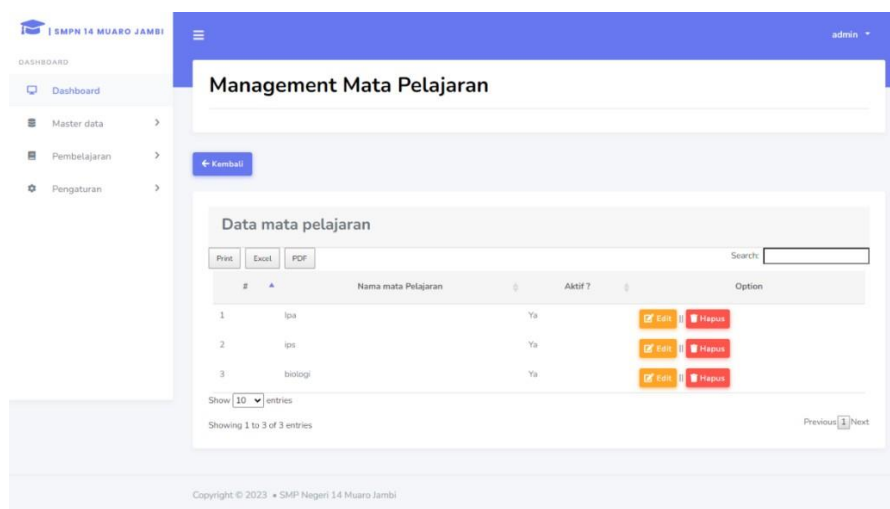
| SMPN 14 MUARO JAMBI

DASHBOARD

Dashboard

Master data

Pembelajaran

Pengaturan

admin

Management Mata Pelajaran

← Kembali

Data mata pelajaran

Print Excel PDF

Search:

| # | Nama mata Pelajaran | Aktif ? | Option |
|---|---|---|---|
| 1 | Ipa | Ya | Edit \|\| Hapus |
| 2 | ips | Ya | Edit \|\| Hapus |
| 3 | biologi | Ya | Edit \|\| Hapus |

Show 10 entries

Showing 1 to 3 of 3 entries

Previous 1 Next

Copyright © 2023 • SMP Negeri 14 Muaro Jambi